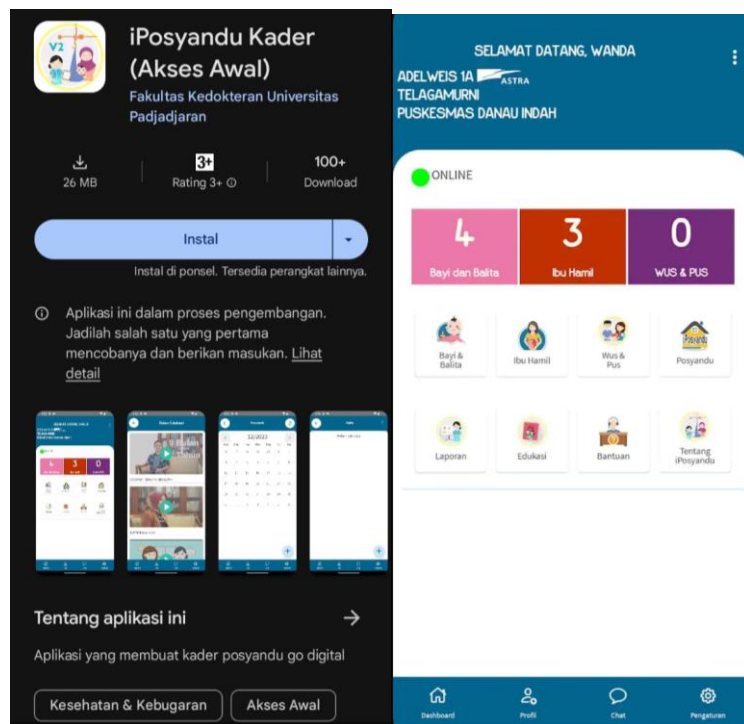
V2

iPosyandu Kader (Akses Awal)

Fakultas Kedokteran Universitas Padjadjaran

26 MB

3+
Rating 3+ ⓘ

100+
Download

Instal

Instal di ponsel. Tersedia perangkat lainnya.

Aplikasi ini dalam proses pengembangan. Jadilah salah satu yang pertama mencobanya dan berikan masukan. Lihat detail

Tentang aplikasi ini →

Aplikasi yang membuat kader posyandu go digital

Kesehatan & Kebugaran

Akses Awal

SELAMAT DATANG, WANDA

ADELWEIS 1A ASTRA
TELAGAMURNI
PUSKESMAS DANAU INDAH

ONLINE

| 4 | 3 | 0 |
|---|---|---|
| Bayi dan Balita | Ibu Hamil | WUS & PUS |

Bayi & Balita

Ibu Hamil

Wus & Pus

Posyandu

Laporan

Edukasi

Bantuan

Tentang iPosyandu

Dashboard

Profil

Chat

Pengaturan